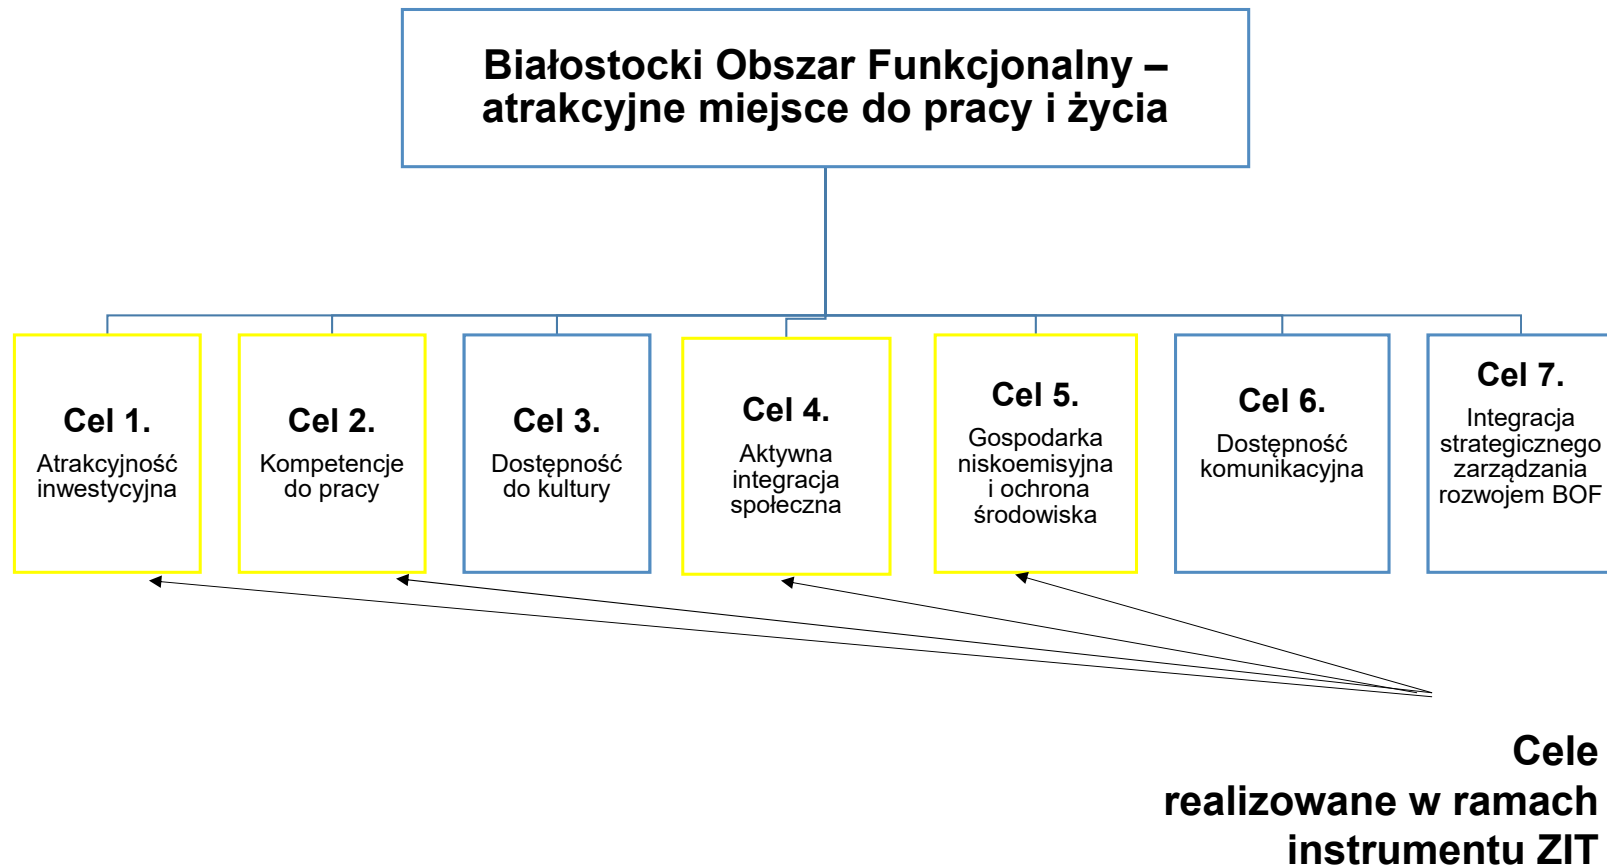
Białostocki Obszar Funkcjonalny – atrakcyjne miejsce do pracy i życia

Cel 1.
Atrakcyjność inwestycyjna

Cel 2.
Kompetencje do pracy

Cel 3.
Dostępność do kultury

Cel 4.
Aktywna integracja społeczna

Cel 5.
Gospodarka niskoemisyjna i ochrona środowiska

Cel 6.
Dostępność komunikacyjna

Cel 7.
Integracja strategicznego zarządzania rozwojem BOF

Cele realizowane w ramach instrumentu ZIT